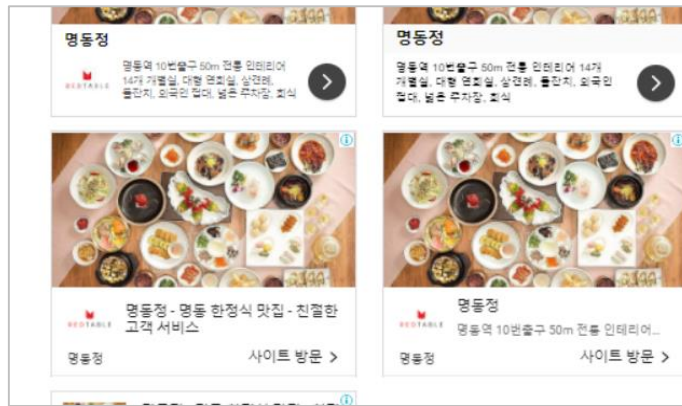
명동정

REDTABLE

명동역 10번출구 50m 전통 인테리어 14개 개별실, 대형 연회실, 상견례, 돌잔치, 외국인 접대, 넓은 주차장, 회식

명동정

명동역 10번출구 50m 전통 인테리어 14개 개별실, 대형 연회실, 상견례, 돌잔치, 외국인 접대, 넓은 주차장, 회식

REDTABLE

명동정 - 명동 한정식 맛집 - 친절한 고객 서비스

명동정

사이트 방문

REDTABLE

명동정

명동역 10번출구 50m 전통 인테리어...

명동정

사이트 방문

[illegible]